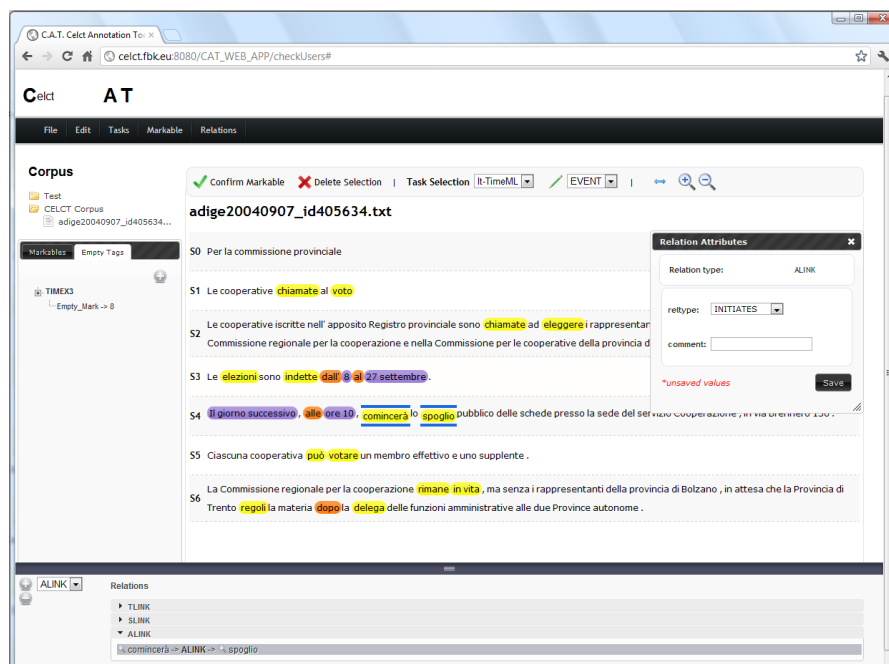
C.A.T. Celct Annotation To ×

celct.fbk.eu:8080/CAT_WEB_APP/checkUsers#

Celct AT

File Edit Tasks Markable Relations

Corpus

Test
CELCT Corpus
adige20040907_id405634...

Markables Empty Tags

TIMEX3
Empty_Mark -> 8

Confirm Markable Delete Selection | Task Selection It-TimeML EVENT |

adige20040907_id405634.txt

S0 Per la commissione provinciale

S1 Le cooperative chiamate al voto

S2 Le cooperative iscritte nell' apposito Registro provinciale sono chiamate ad eleggere i rappresentant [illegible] Commissione regionale per la cooperazione e nella Commissione per le cooperative della provincia d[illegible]

S3 Le elezioni sono indette dall' 8 al 27 settembre .

S4 Il giorno successivo , alle ore 10 , comincerà lo spoglio pubblico delle schede presso la sede del servizio Cooperazione , in via Brennero 150 .

S5 Ciascuna cooperativa può votare un membro effettivo e uno supplente .

S6 La Commissione regionale per la cooperazione rimane in vita , ma senza i rappresentanti della provincia di Bolzano , in attesa che la Provincia di Trento regoli la materia dopo la delega delle funzioni amministrative alle due Province autonome .

Relation Attributes

Relation type: ALINK

reltype: INITIATES

comment:

*unsaved values

Save

ALINK

Relations

TLINK
SLINK
ALINK

comincerà -> ALINK -> spoglio